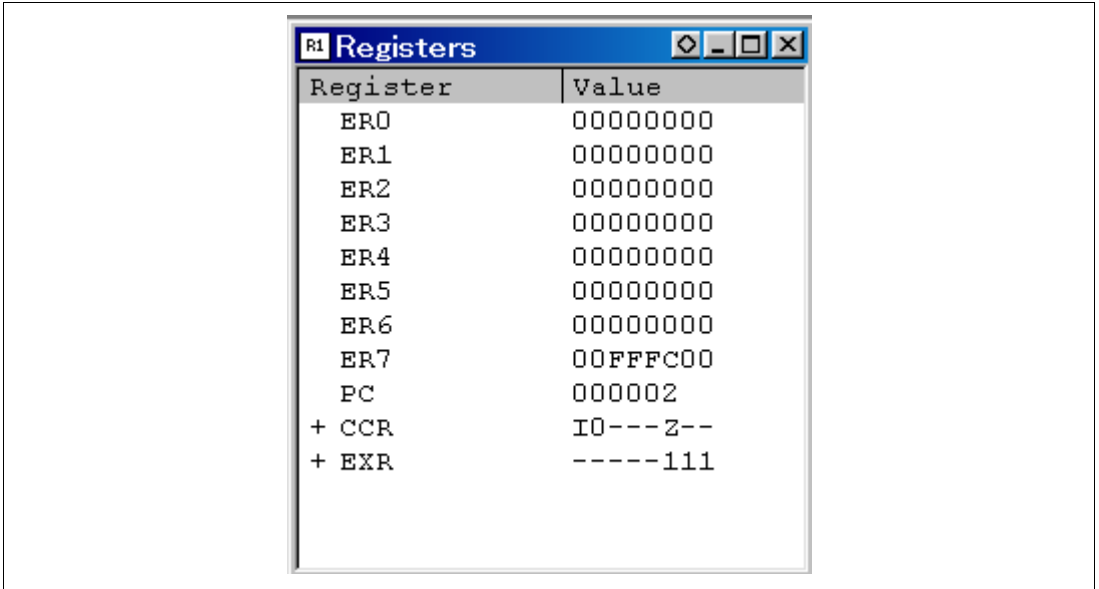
R1 Registers

| Register | Value |
|---|---|
| ER0 | 00000000 |
| ER1 | 00000000 |
| ER2 | 00000000 |
| ER3 | 00000000 |
| ER4 | 00000000 |
| ER5 | 00000000 |
| ER6 | 00000000 |
| ER7 | 00FFFC00 |
| PC | 000002 |
| + CCR | I0---Z-- |
| + EXR | -----111 |